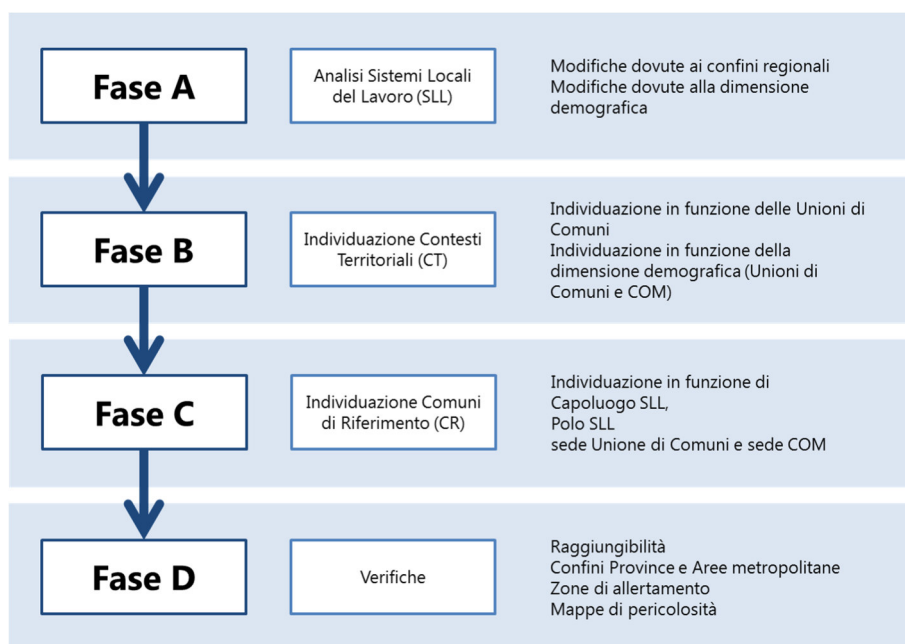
Fase A

Analisi Sistemi Locali del Lavoro (SLL)

Modifiche dovute ai confini regionali
Modifiche dovute alla dimensione demografica

Fase B

Individuazione Contesti Territoriali (CT)

Individuazione in funzione delle Unioni di Comuni
Individuazione in funzione della dimensione demografica (Unioni di Comuni e COM)

Fase C

Individuazione Comuni di Riferimento (CR)

Individuazione in funzione di
Capoluogo SLL,
Polo SLL
sede Unione di Comuni e sede COM

Fase D

Verifiche

Raggiungibilità
Confini Province e Aree metropolitane
Zone di allertamento
Mappe di pericolosità